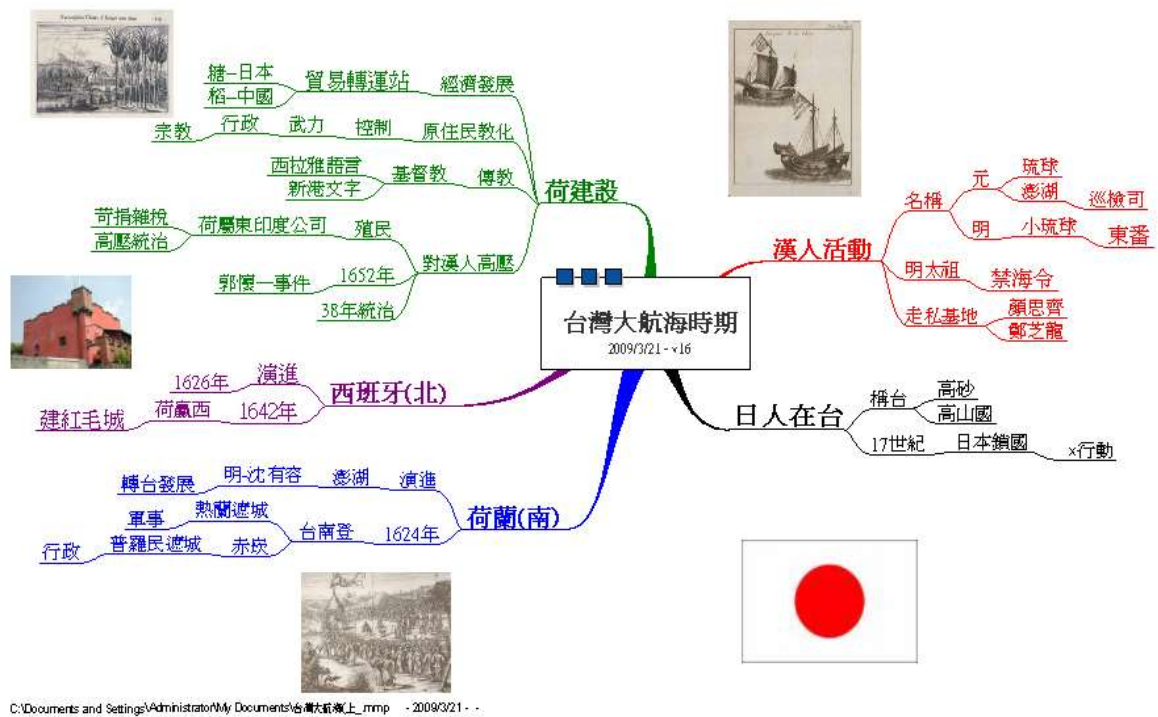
台灣大航海時期
2009/3/21 - v16

荷建設
經濟發展
貿易轉運站
糖-日本
稻-中國
原住民教化
控制
武力
行政
宗教
傳教
基督教
西拉雅語言
新港文字
殖民
荷屬東印度公司
苛捐雜稅
高壓統治
對漢人高壓
1652年
郭懷一事件
38年統治

漢人活動
名稱
元
琉球
澎湖
巡檢司
明
小琉球
東番
明太祖
禁海令
走私基地
顏思齊
鄭芝龍

西班牙(北)
1626年
演進
1642年
荷贏西
建紅毛城

日人在台
稱台
高砂
高山國
17世紀
日本鎖國
x行動

荷蘭(南)
演進
澎湖
明-沈有容
轉台發展
1624年
台南登
熱蘭遮城
軍事
赤崁
普羅民遮城
行政

C:\Documents and Settings\Administrator\My Documents\台灣大航海(上_.mmp - 2009/3/21 - -